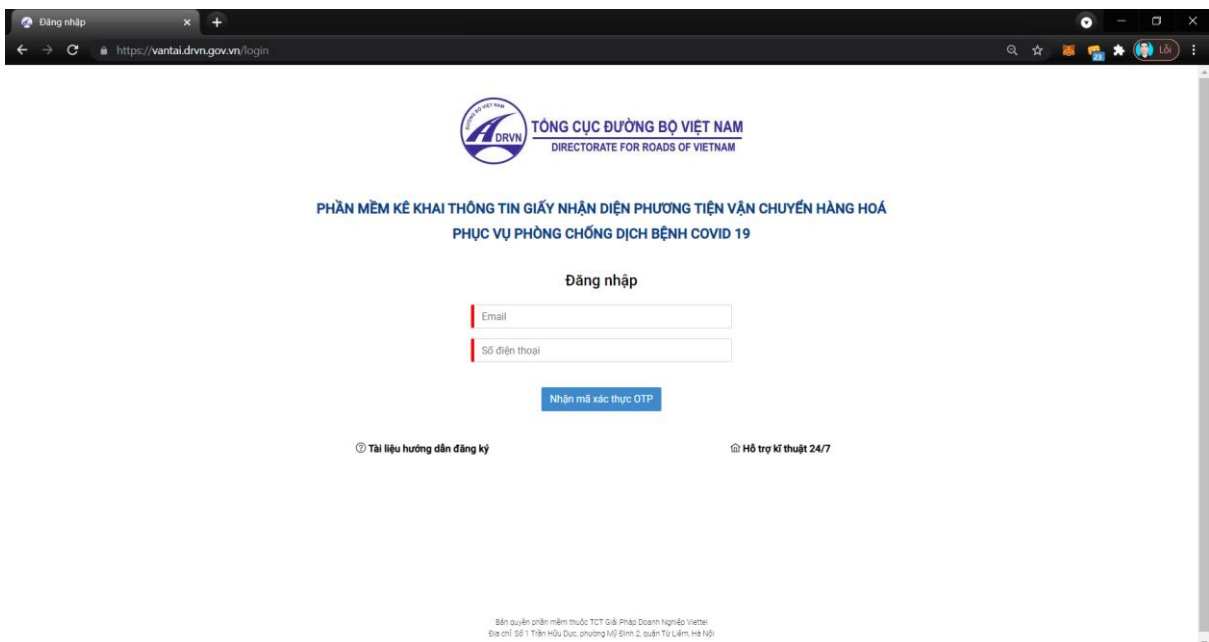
Đăng nhập
https://vantai.drvn.gov.vn/login
Lỗi

ĐƯỜNG BỘ VIỆT NAM
DRVN
TỔNG CỤC ĐƯỜNG BỘ VIỆT NAM
DIRECTORATE FOR ROADS OF VIETNAM

PHẦN MỀM KÊ KHAI THÔNG TIN GIẤY NHẬN DIỆN PHƯƠNG TIỆN VẬN CHUYỂN HÀNG HOÁ
PHỤC VỤ PHÒNG CHỐNG DỊCH BỆNH COVID 19

Đăng nhập

Email

Số điện thoại

Nhận mã xác thực OTP

Tài liệu hướng dẫn đăng ký

Hỗ trợ kĩ thuật 24/7

Bản quyền phần mềm thuộc TCT Giải Pháp Doanh Nghiệp Viettel
Địa chỉ: Số 1 Trần Hữu Dực, phường Mỹ Đình 2, quận Từ Liêm, Hà Nội